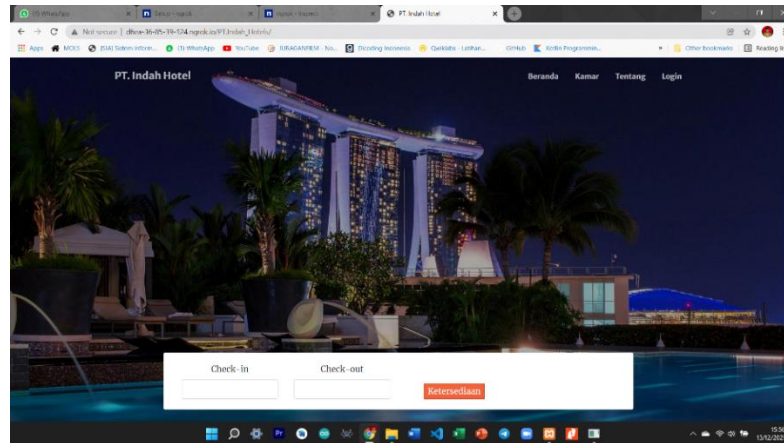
(1) WhatsApp
Setup - ngrok
ngrok - Inspect
PT. Indah Hotel

Not secure | dbea-36-85-39-124.ngrok.io/PT.Indah_Hotels/

Apps MOLS (SIA) Sistem Inform... (1) WhatsApp YouTube JURAGANFILM - No... Dicoding Indonesia Qwiklabs - Latihan... GitHub Kotlin Programmin... Other bookmarks Reading li

PT. Indah Hotel

Beranda Kamar Tentang Login

Check-in

Check-out

Ketersediaan

15:5
13/12/20